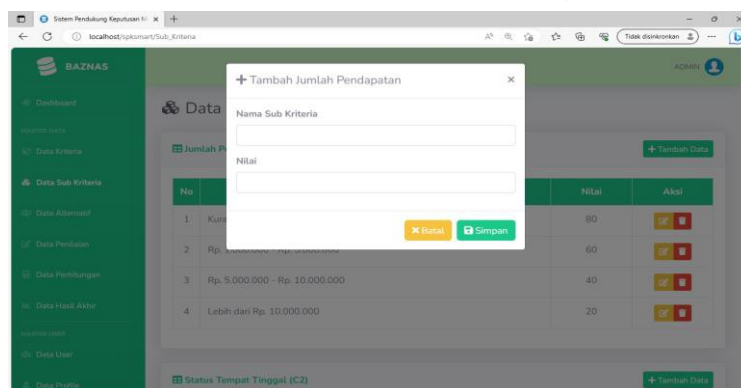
Sistem Pendukung Keputusan M ×
localhost/spksmart/Sub_Kriteria
Tidak disinkronkan

BAZNAS
ADMIN

Dashboard
MASTER DATA
Data Kriteria
Data Sub Kriteria
Data Alternatif
Data Penilaian
Data Perhitungan
Data Hasil Akhir
MASTER USER
Data User
Data Profile

Data

Jumlah P
+ Tambah Data

| No | | Nilai | Aksi |
|---|---|---|---|
| 1 | Kur | 80 | |
| 2 | Rp. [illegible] | 60 | |
| 3 | Rp. 5.000.000 - Rp. 10.000.000 | 40 | |
| 4 | Lebih dari Rp. 10.000.000 | 20 | |

Status Tempat Tinggal (C2)
+ Tambah Data

+ Tambah Jumlah Pendapatan ×
Nama Sub Kriteria
Nilai
Batal
Simpan